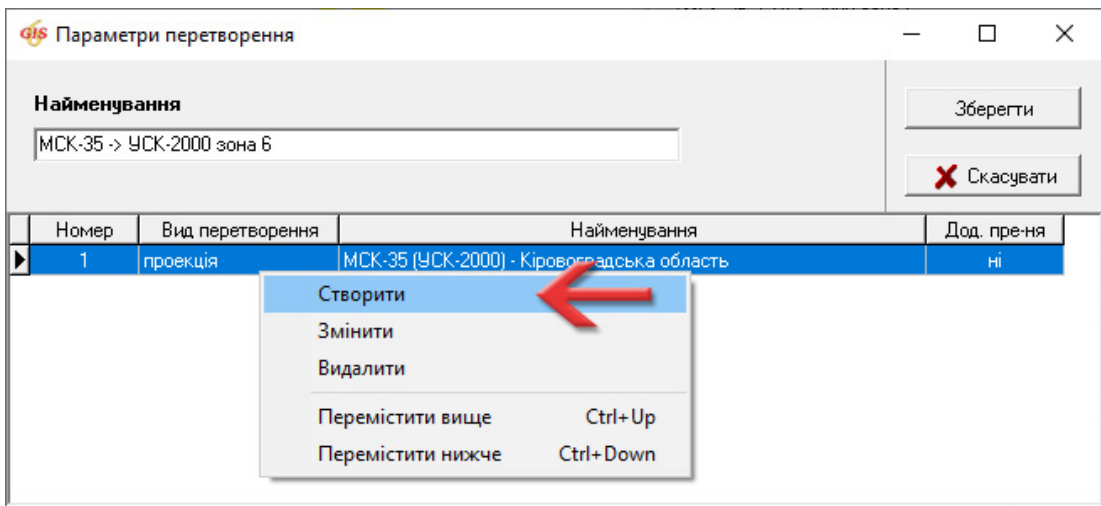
GIS Параметри перетворення

Найменування

МСК-35 -> УСК-2000 зона 6

Зберегти

Скасувати

| Номер | Вид перетворення | Найменування | Дод. пре-ня |
|---|---|---|---|
| 1 | проекція | МСК-35 (УСК-2000) - Кіровоградська область | ні |

Створити
Змінити
Видалити
Перемістити вище Ctrl+Up
Перемістити нижче Ctrl+Down